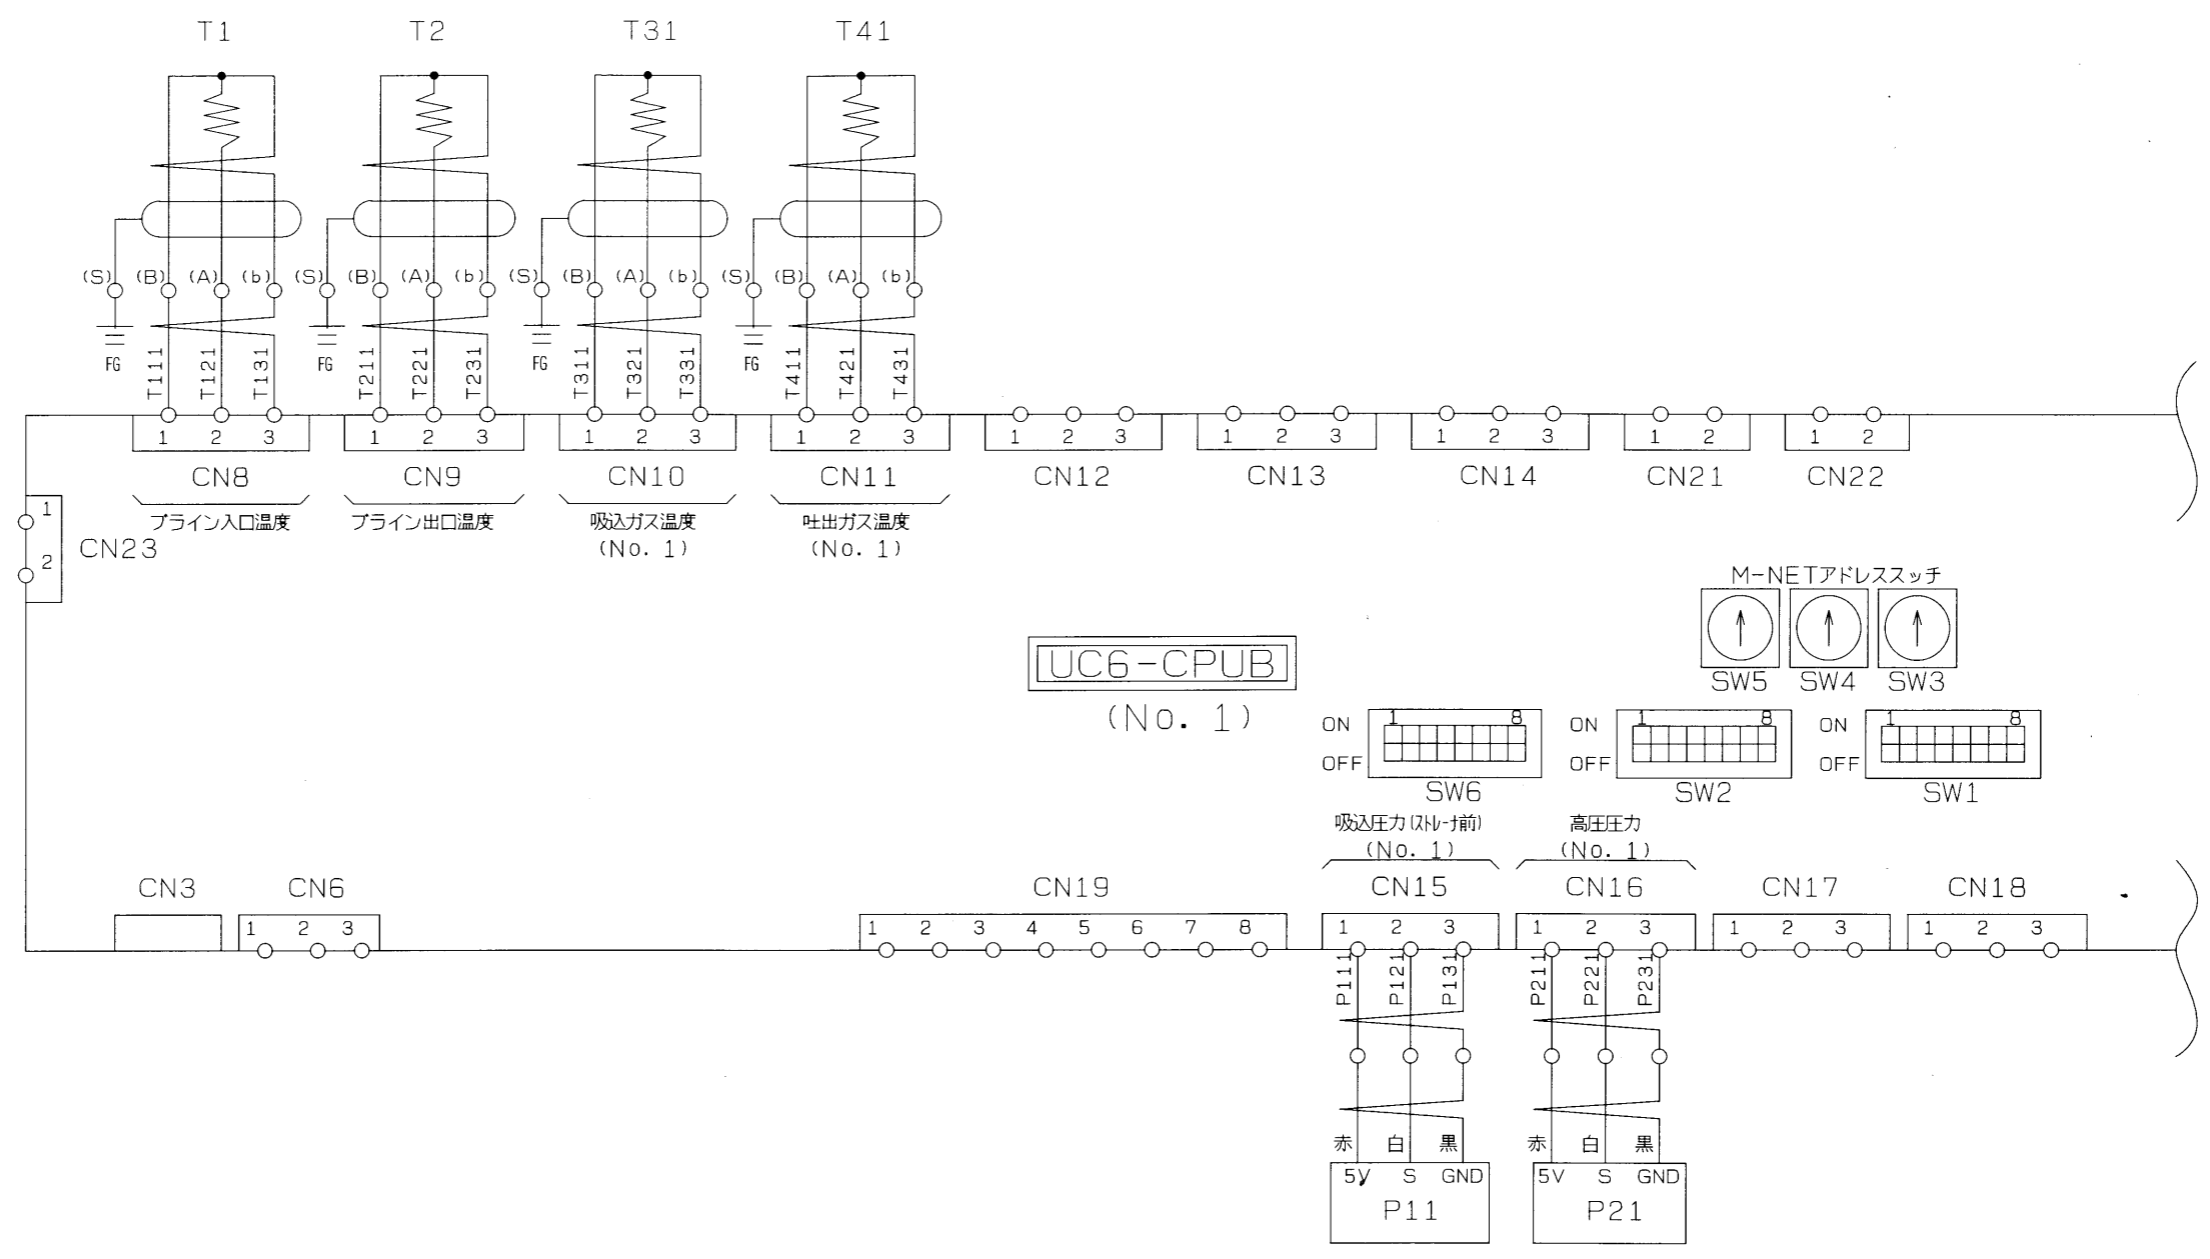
T1 T2 T31 T41

(S) (B) (A) (b) (S) (B) (A) (b) (S) (B) (A) (b) (S) (B) (A) (b)

FG FG FG FG

T111 T121 T131 T211 T221 T231 T311 T321 T331 T411 T421 T431

1 2 3 1 2 3 1 2 3 1 2 3 1 2 3 1 2 3 1 2 3 1 2 1 2

CN8 CN9 CN10 CN11 CN12 CN13 CN14 CN21 CN22

ブライン入口温度 ブライン出口温度 吸込ガス温度 (No. 1) 吐出ガス温度 (No. 1)

1 2 CN23

M-NETアドレススッチ

SW5 SW4 SW3

UC6-CPUB
(No. 1)

ON 1 8 OFF SW6
ON 1 8 OFF SW2
ON 1 8 OFF SW1

吸込圧力(ストレーナ前) (No. 1)
高圧圧力 (No. 1)

CN3 CN6 CN19 CN15 CN16 CN17 CN18

1 2 3
1 2 3 4 5 6 7 8
1 2 3 1 2 3 1 2 3 1 2 3

P111 P121 P131 P211 P221 P231

赤 白 黒 赤 白 黒

5V S GND
P11

5V S GND
P21